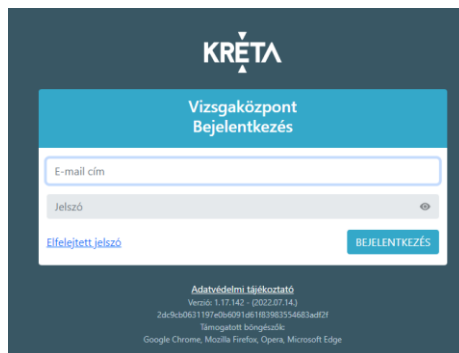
KRÉTA

Vizsgaközpont
Bejelentkezés

E-mail cím

Jelszó

Elfelejtett jelszó

BEJELENTKEZÉS

Adatvédelmi tájékoztató
Verzió: 1.17.142 - (2022.07.14.)
2dc9cb0631197e0b6091d61f83983554683adf2f
Támogatott böngészők:
Google Chrome, Mozilla Firefox, Opera, Microsoft Edge